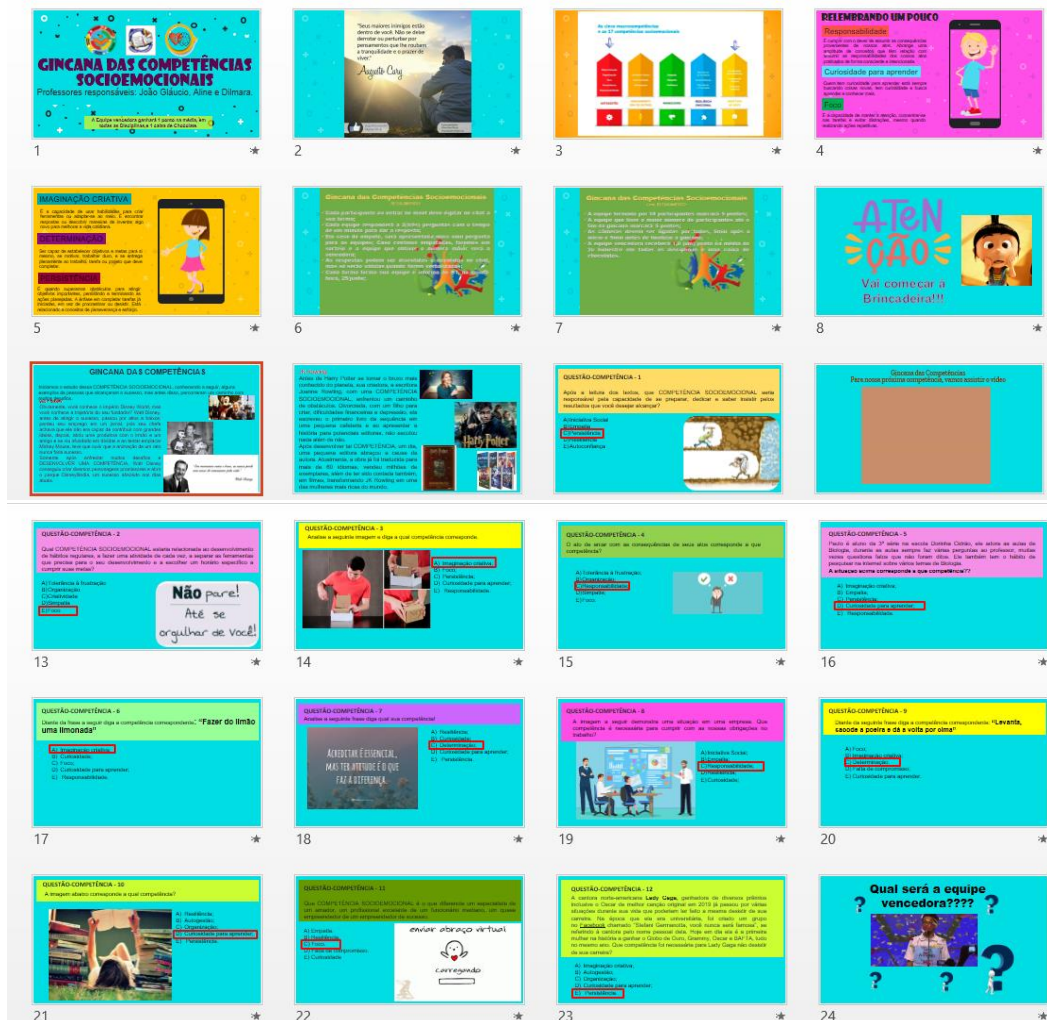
GINCANA DAS COMPETÊNCIAS SOCIOEMOCIONAIS
Professores responsáveis: João Gláucio, Aline e Dilmara.
A Equipe vencedora ganhará 1 ponto na média em todas as Disciplinas e 1 ciclo de Chocolates

1

"Seus maiores inimigos estão dentro de você. Não se deixe dominar ou perturbar por pensamentos que lhe roubem a tranquilidade e o prazer de viver."
Augusto Cury

2

As cinco macrocompetências e as 17 competências socioemocionais

3

RELEMBRANDO UM POUCO
Responsabilidade
Curiosidade para aprender
Foco

4

IMAGINAÇÃO CRIATIVA
DETERMINAÇÃO
PERSISTÊNCIA

5

Gincana das Competências Socioemocionais

6

Gincana das Competências Socioemocionais

7

ATENÇÃO
Vai começar a Brincadeira!!!

8

GINCANA DAS COMPETÊNCIAS

9

10

QUESTÃO-COMPETÊNCIA - 1

11

Gincana das Competências
Para nossa próxima competência, vamos assistir o vídeo

12

QUESTÃO-COMPETÊNCIA - 2
Qual COMPETÊNCIA SOCIOEMOCIONAL estaria relacionada ao desenvolvimento de hábitos regulares, a fazer uma atividade de cada vez, a separar as ferramentas que precisa para o seu desenvolvimento e a escolher um horário específico a cumprir suas metas?
A) Tolerância à frustração
B) Organização
C) Criatividade
D) Empatia
E) Foco
Não pare! Até se orgulhar de Você!

13

QUESTÃO-COMPETÊNCIA - 3
Analise a seguinte imagem e diga a qual competência corresponde.
A) Imaginação criativa;
B) Foco;
C) Persistência;
D) Curiosidade para aprender;
E) Responsabilidade.

14

QUESTÃO-COMPETÊNCIA - 4
O ato de arcar com as consequências de seus atos corresponde a qual competência?
A) Tolerância à frustração;
B) Curiosidade;
C) Responsabilidade;
D) Empatia;
E) Foco.

15

QUESTÃO-COMPETÊNCIA - 5
A situação acima corresponde a que competência??
A) Imaginação criativa;
B) Empatia;
C) Persistência;
D) Curiosidade para aprender;
E) Responsabilidade.

16

QUESTÃO-COMPETÊNCIA - 6
Diante da frase a seguir diga a competência correspondente: "Fazer do limão uma limonada"
A) Imaginação criativa;
B) Determinação;
C) Foco;
D) Curiosidade para aprender;
E) Responsabilidade.

17

QUESTÃO-COMPETÊNCIA - 7
Analise a seguinte frase diga qual sua competência!
ACREDITAR É ESSENCIAL, MAS TER ATITUDE É O QUE FAZ A DIFERENÇA.
A) Foco;
B) Responsabilidade;
C) Determinação;
D) Curiosidade para aprender;
E) Persistência.

18

QUESTÃO-COMPETÊNCIA - 8
A imagem a seguir demonstra uma situação em uma empresa. Que competência é necessária para cumprir com as nossas obrigações no trabalho?
A) Iniciativa Social;
B) Empatia;
C) Responsabilidade;
D) Organização;
E) Curiosidade.

19

QUESTÃO-COMPETÊNCIA - 9
Diante da seguinte frase diga a competência correspondente: "Levanta, sacode a poeira e dá a volta por cima"
A) Foco;
B) Imaginação criativa;
C) Determinação;
D) Tolerância à frustração;
E) Curiosidade para aprender.

20

QUESTÃO-COMPETÊNCIA - 10
A imagem abaixo corresponde a qual competência?
A) Resiliência;
B) Autogestão;
C) Organização;
D) Curiosidade para aprender;
E) Persistência.

21

QUESTÃO-COMPETÊNCIA - 11
A) Empatia;
B) Resiliência;
C) Foco;
D) Curiosidade para aprender;
E) Curiosidade.
enviar abraço virtual
carregando

22

QUESTÃO-COMPETÊNCIA - 12
A cantora norte-americana Lady Gaga
A) Imaginação criativa;
B) Autogestão;
C) Organização;
D) Curiosidade para aprender;
E) Persistência.

23

Qual será a equipe vencedora????

24